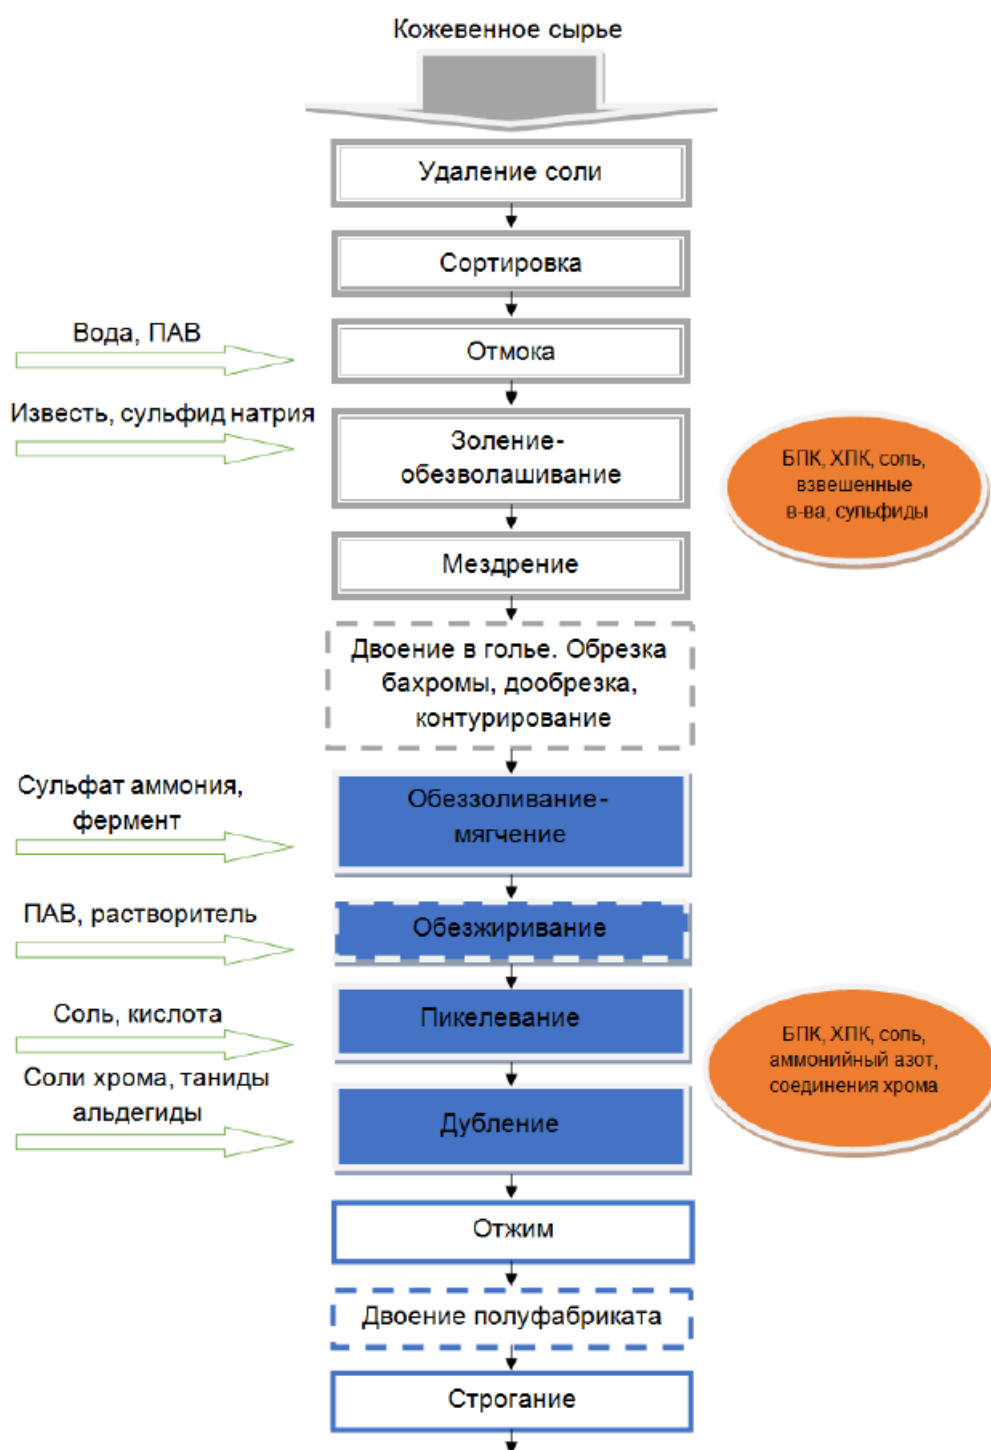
Кожевенное сырье

Удаление соли

Сортировка

Вода, ПАВ

Отмока

Известь, сульфид натрия

Золение-обезволашивание

БПК, ХПК, соль, взвешенные в-ва, сульфиды

Мездрение

Двоение в голье. Обрезка бахромы, дообрезка, контурирование

Сульфат аммония, фермент

Обеззоливание-мягчение

ПАВ, растворитель

Обезжиривание

Соль, кислота

Пикелевание

БПК, ХПК, соль, аммонийный азот, соединения хрома

Соли хрома, таниды альдегиды

Дубление

Отжим

Двоение полуфабриката

Строгание